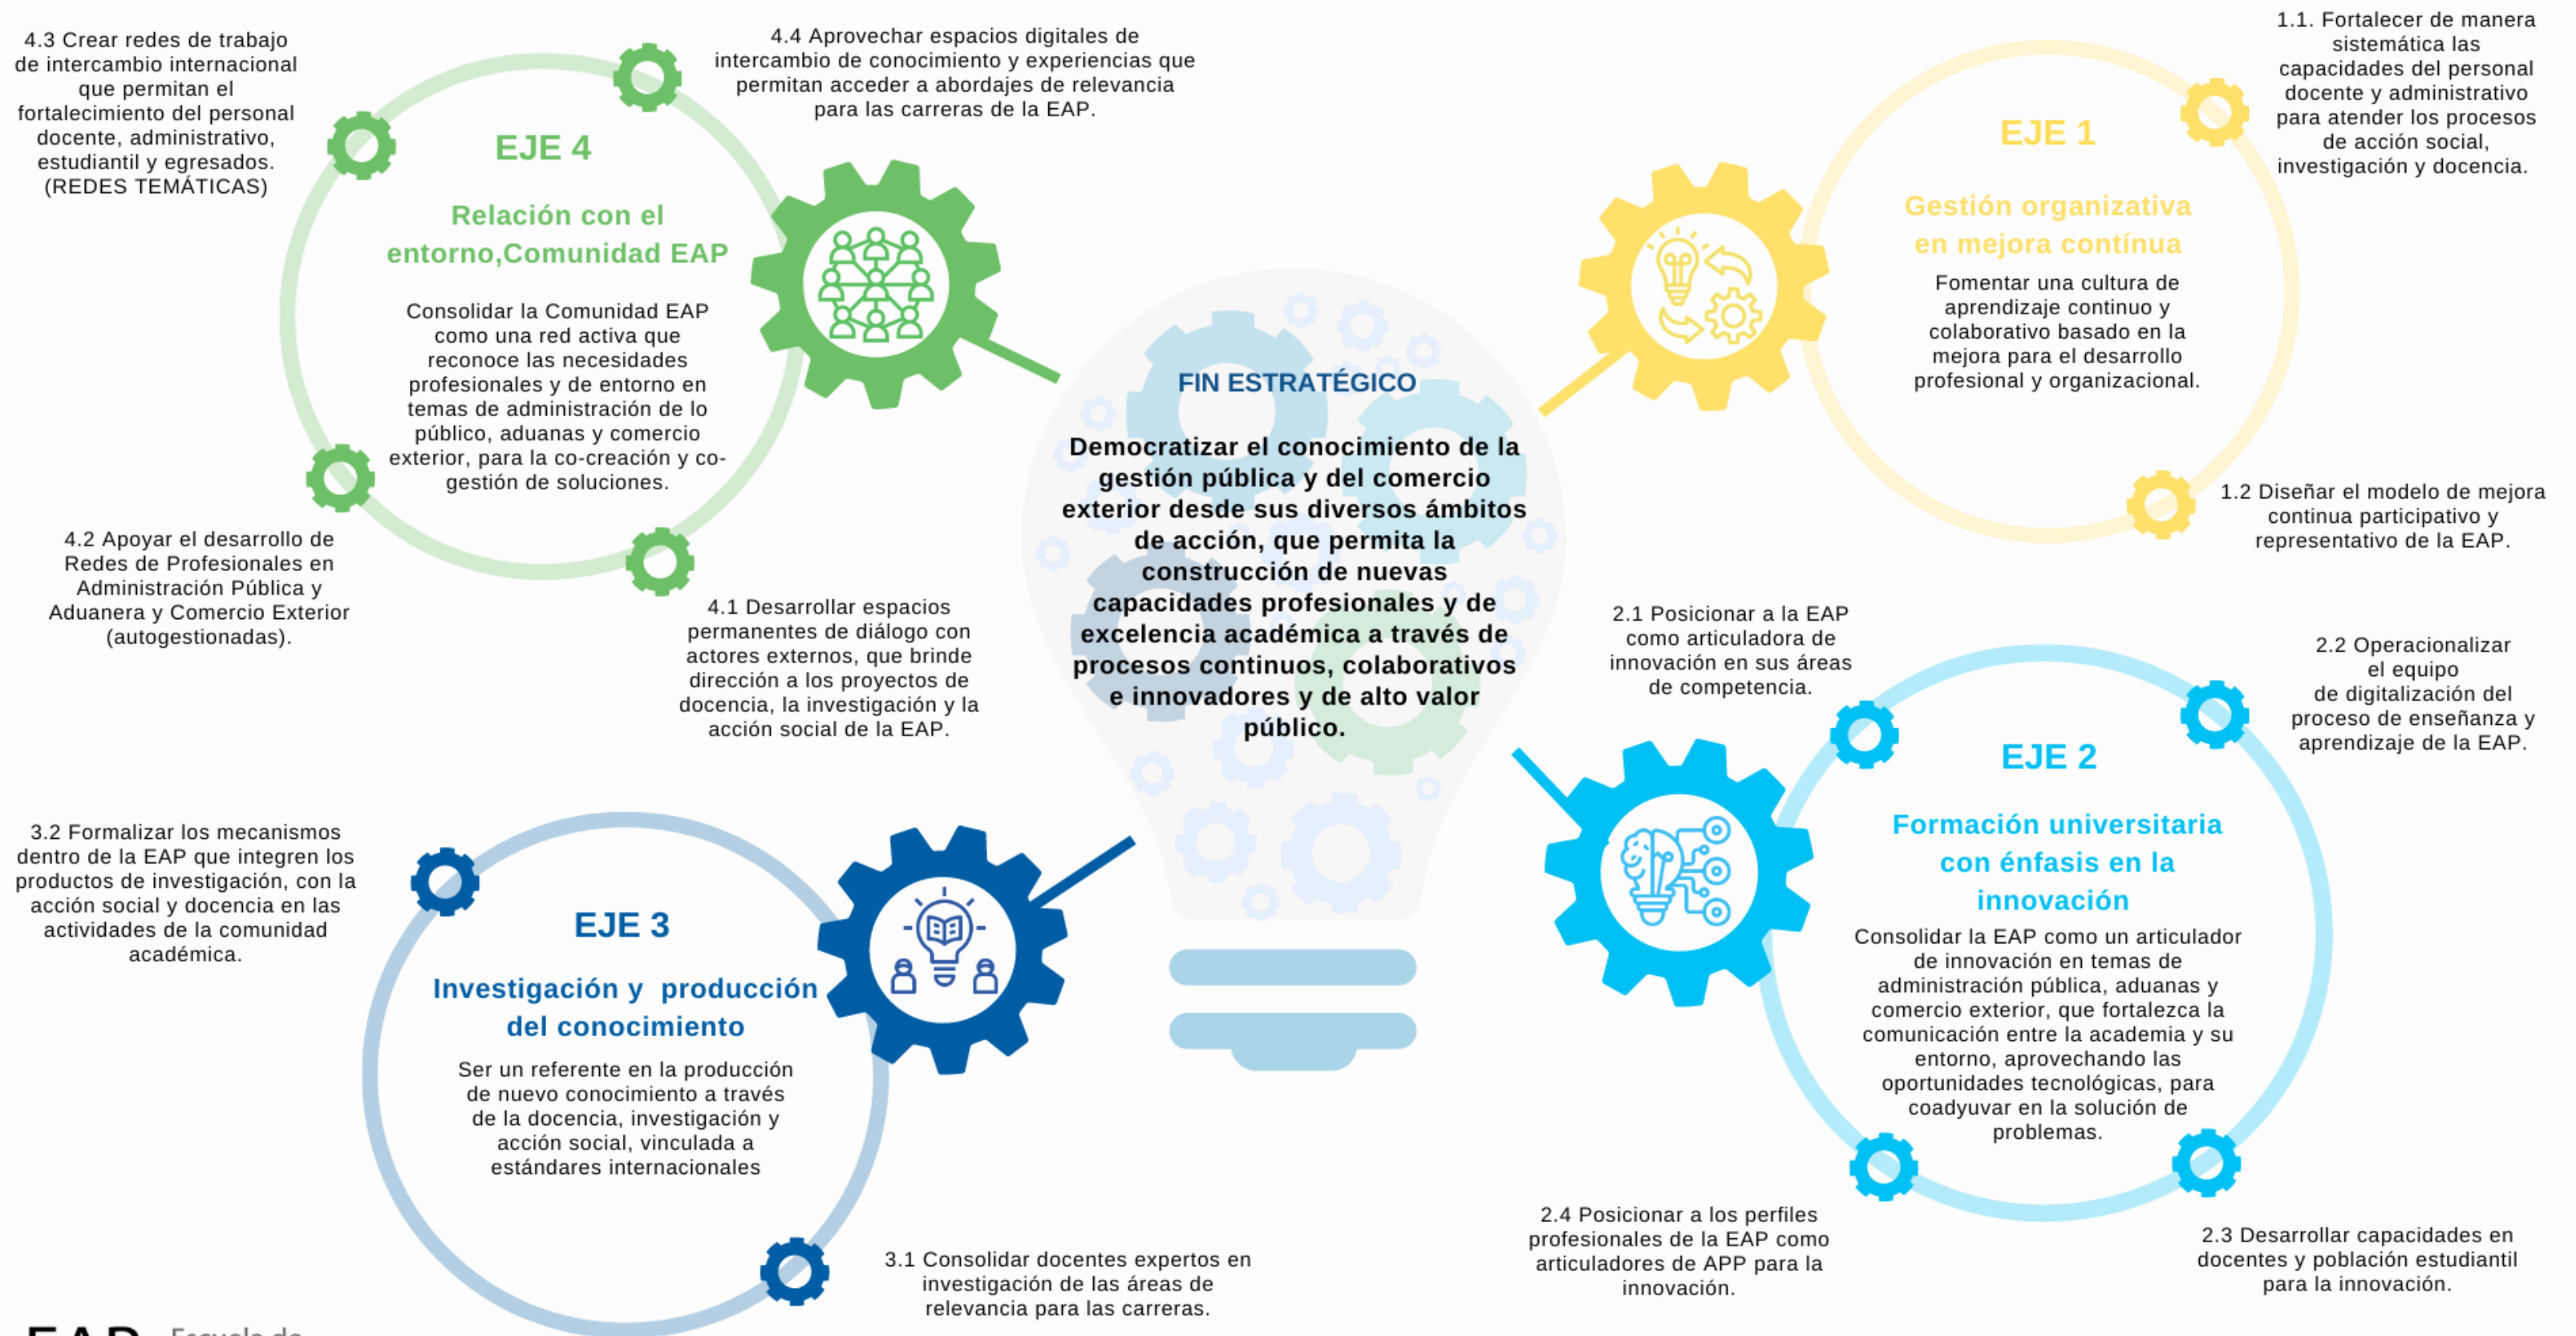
4.3 Crear redes de trabajo de intercambio internacional que permitan el fortalecimiento del personal docente, administrativo, estudiantil y egresados. (REDES TEMÁTICAS)

4.4 Aprovechar espacios digitales de intercambio de conocimiento y experiencias que permitan acceder a abordajes de relevancia para las carreras de la EAP.

EJE 4

Relación con el entorno,Comunidad EAP

Consolidar la Comunidad EAP como una red activa que reconoce las necesidades profesionales y de entorno en temas de administración de lo público, aduanas y comercio exterior, para la co-creación y co-gestión de soluciones.

4.2 Apoyar el desarrollo de Redes de Profesionales en Administración Pública y Aduanera y Comercio Exterior (autogestionadas).

4.1 Desarrollar espacios permanentes de diálogo con actores externos, que brinde dirección a los proyectos de docencia, la investigación y la acción social de la EAP.

1.1. Fortalecer de manera sistemática las capacidades del personal docente y administrativo para atender los procesos de acción social, investigación y docencia.

EJE 1

Gestión organizativa en mejora contínua

Fomentar una cultura de aprendizaje continuo y colaborativo basado en la mejora para el desarrollo profesional y organizacional.

1.2 Diseñar el modelo de mejora continua participativo y representativo de la EAP.

FIN ESTRATÉGICO

Democratizar el conocimiento de la gestión pública y del comercio exterior desde sus diversos ámbitos de acción, que permita la construcción de nuevas capacidades profesionales y de excelencia académica a través de procesos continuos, colaborativos e innovadores y de alto valor público.

2.1 Posicionar a la EAP como articuladora de innovación en sus áreas de competencia.

2.2 Operacionalizar el equipo de digitalización del proceso de enseñanza y aprendizaje de la EAP.

EJE 2

Formación universitaria con énfasis en la innovación

Consolidar la EAP como un articulador de innovación en temas de administración pública, aduanas y comercio exterior, que fortalezca la comunicación entre la academia y su entorno, aprovechando las oportunidades tecnológicas, para coadyuvar en la solución de problemas.

2.4 Posicionar a los perfiles profesionales de la EAP como articuladores de APP para la innovación.

2.3 Desarrollar capacidades en docentes y población estudiantil para la innovación.

3.2 Formalizar los mecanismos dentro de la EAP que integren los productos de investigación, con la acción social y docencia en las actividades de la comunidad académica.

EJE 3

Investigación y producción del conocimiento

Ser un referente en la producción de nuevo conocimiento a través de la docencia, investigación y acción social, vinculada a estándares internacionales

3.1 Consolidar docentes expertos en investigación de las áreas de relevancia para las carreras.

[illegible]